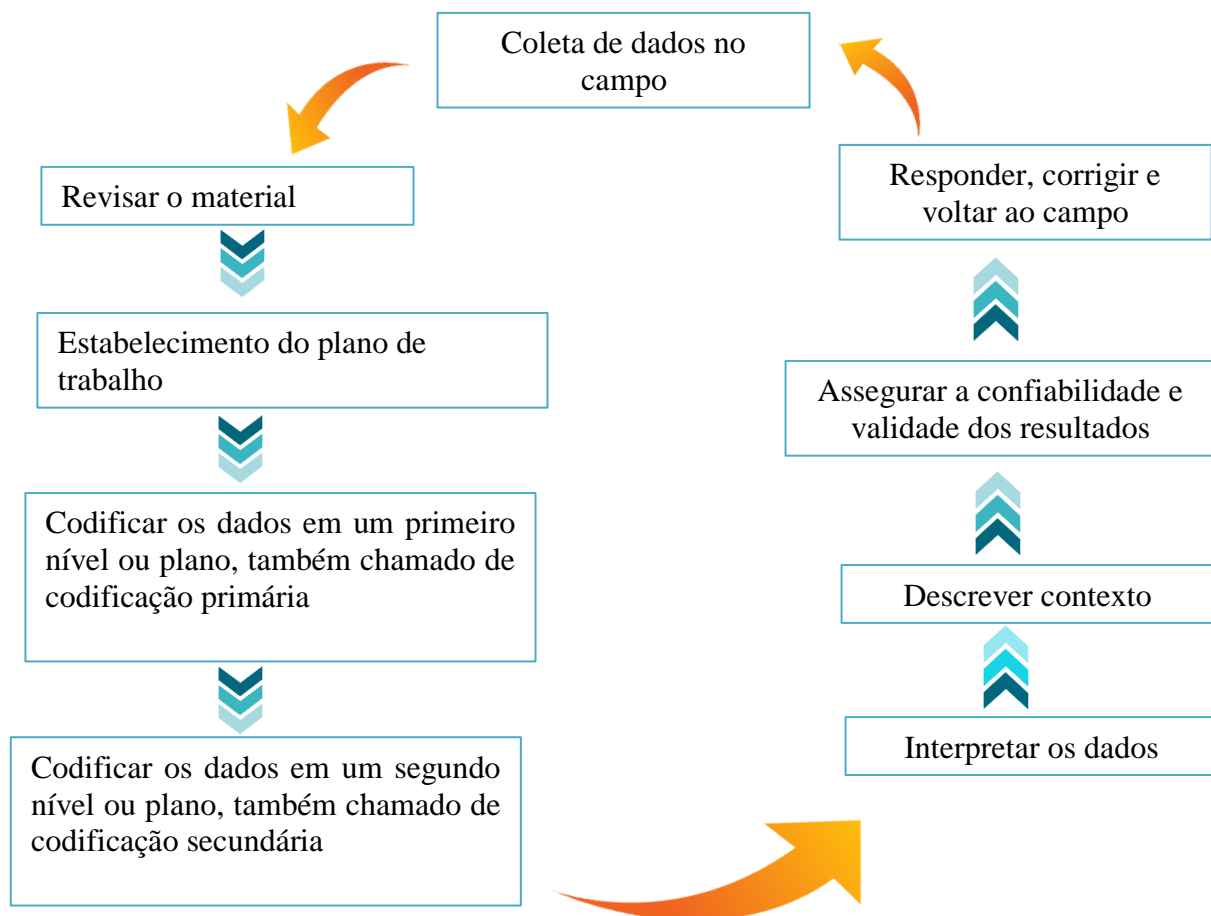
Coleta de dados no campo

Revisar o material

Estabelecimento do plano de trabalho

Codificar os dados em um primeiro nível ou plano, também chamado de codificação primária

Codificar os dados em um segundo nível ou plano, também chamado de codificação secundária

Interpretar os dados

Descrever contexto

Assegurar a confiabilidade e validade dos resultados

Responder, corrigir e voltar ao campo